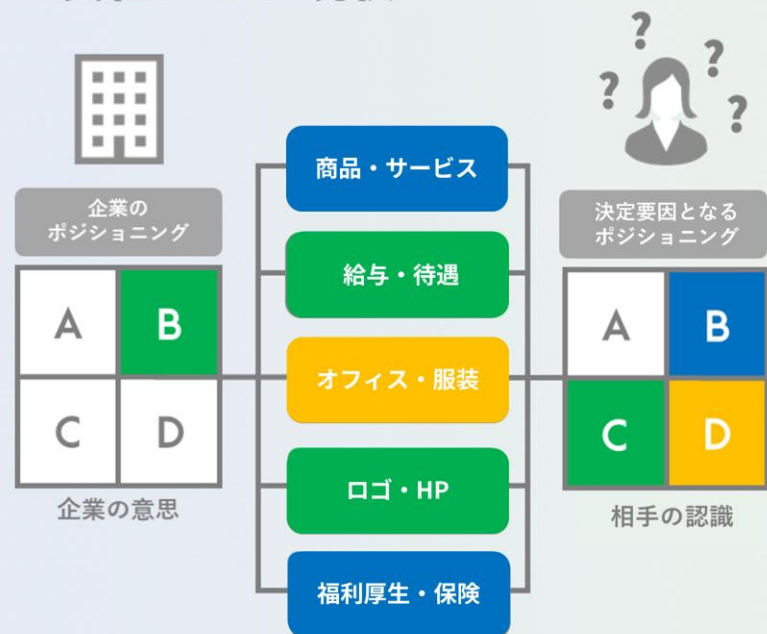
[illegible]

企業の
ポジショニング

| A | B |
|---|---|
| C | D |

企業の意思

商品・サービス

給与・待遇

オフィス・服装

ロゴ・HP

福利厚生・保険

? ? ? ?

決定要因となる
ポジショニング

| A | B |
|---|---|
| C | D |

相手の認識